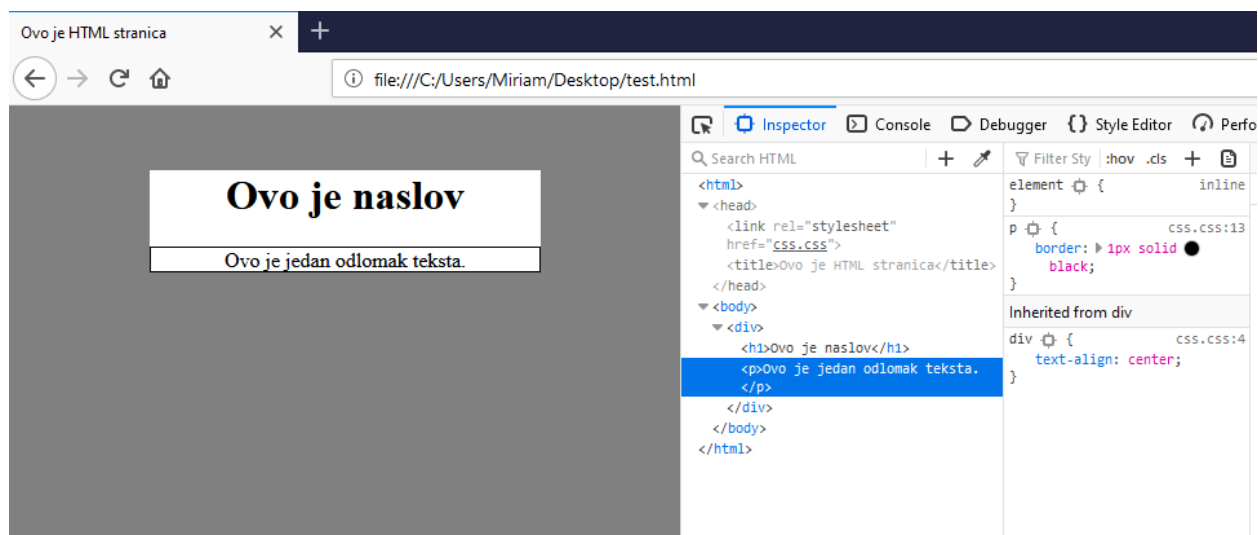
Ovo je HTML stranica ×

file:///C:/Users/Miriam/Desktop/test.html

Ovo je naslov

Ovo je jedan odlomak teksta.

Inspector Console Debugger Style Editor Perfo

Search HTML

<html>
<head>
<link rel="stylesheet" href="css.css">
<title>Ovo je HTML stranica</title>
</head>
<body>
<div>
<h1>Ovo je naslov</h1>
<p>Ovo je jedan odlomak teksta.</p>
</div>
</body>
</html>

Filter Sty :hov .cls

element { inline
}

p { css.css:13
border: 1px solid black;
}

Inherited from div

div { css.css:4
text-align: center;
}